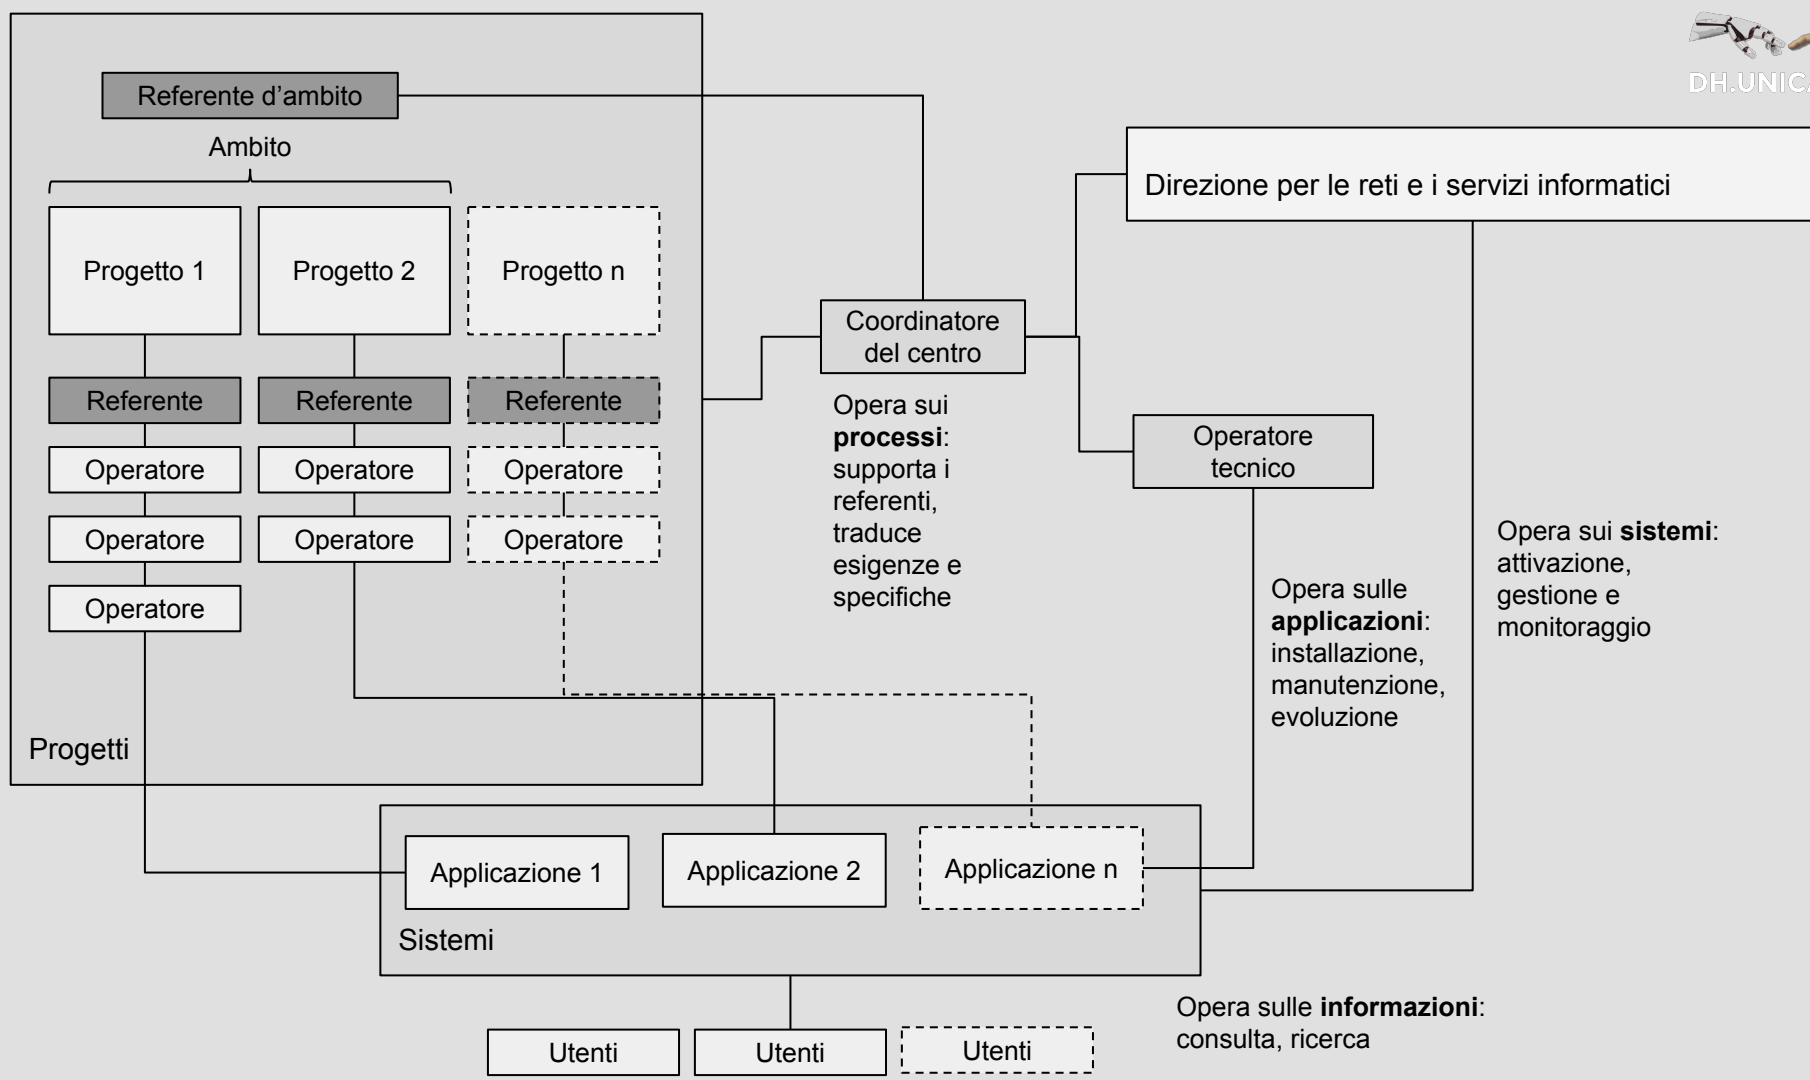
DH.UNIC

Referente d'ambito

Ambito

Progetto 1

Progetto 2

Progetto n

Referente

Referente

Referente

Operatore

Operatore

Operatore

Operatore

Operatore

Operatore

Operatore

Progetti

Coordinatore del centro

Opera sui **processi**: supporta i referenti, traduce esigenze e specifiche

Direzione per le reti e i servizi informatici

Operatore tecnico

Opera sulle **applicazioni**: installazione, manutenzione, evoluzione

Opera sui **sistemi**: attivazione, gestione e monitoraggio

Applicazione 1

Applicazione 2

Applicazione n

Sistemi

Opera sulle **informazioni**: consulta, ricerca

Utenti

Utenti

Utenti